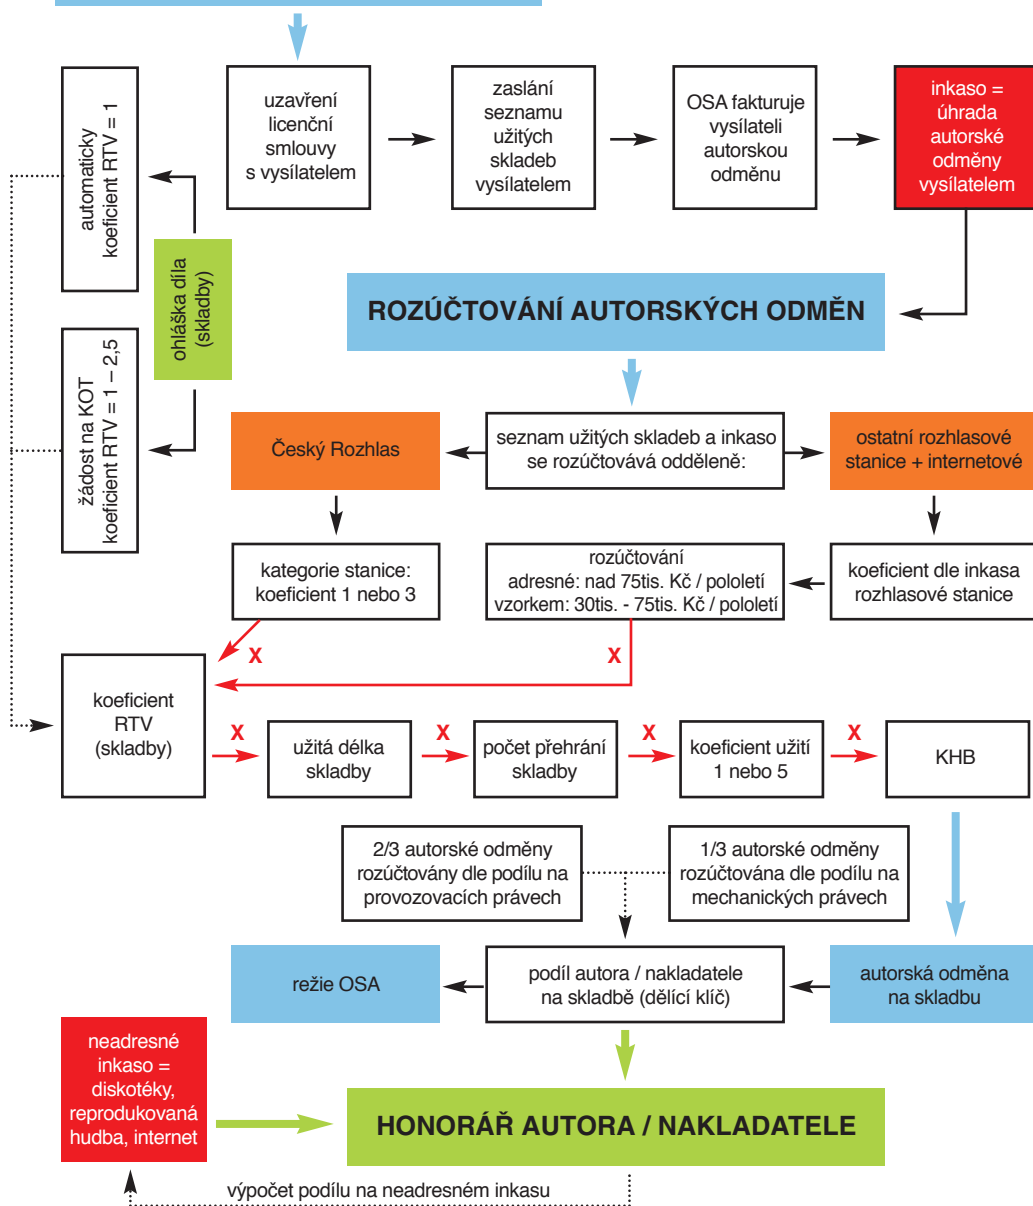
automaticky koeficient RTV = 1

uzavření licenční smlouvy s vysílatelem

zaslání seznamu užitých skladeb vysílatelem

OSA fakturuje vysílateli autorskou odměnu

inkaso = úhrada autorské odměny vysílatelem

ohláška díla (skladby)

ROZÚČTOVÁNÍ AUTORSKÝCH ODMĚN

žádost na KOT koeficient RTV = 1 – 2,5

Český Rozhlas

seznam užitých skladeb a inkaso se rozúčtovává odděleně:

ostatní rozhlasové stanice + internetové

kategorie stanice: koeficient 1 nebo 3

rozúčtování adresné: nad 75tis. Kč / pololetí vzorkem: 30tis. - 75tis. Kč / pololetí

koeficient dle inkasa rozhlasové stanice

X

X

koeficient RTV (skladby)

X

užitá délka skladby

X

počet přehrání skladby

X

koeficient užití 1 nebo 5

X

KHB

2/3 autorské odměny rozúčtovány dle podílu na provozovacích právech

1/3 autorské odměny rozúčtována dle podílu na mechanických právech

režie OSA

podíl autora / nakladatele na skladbě (dělící klíč)

autorská odměna na skladbu

neadresné inkaso = diskotéky, reprodukovaná hudba, internet

HONORÁŘ AUTORA / NAKLADATELE

výpočet podílu na neadresném inkasu